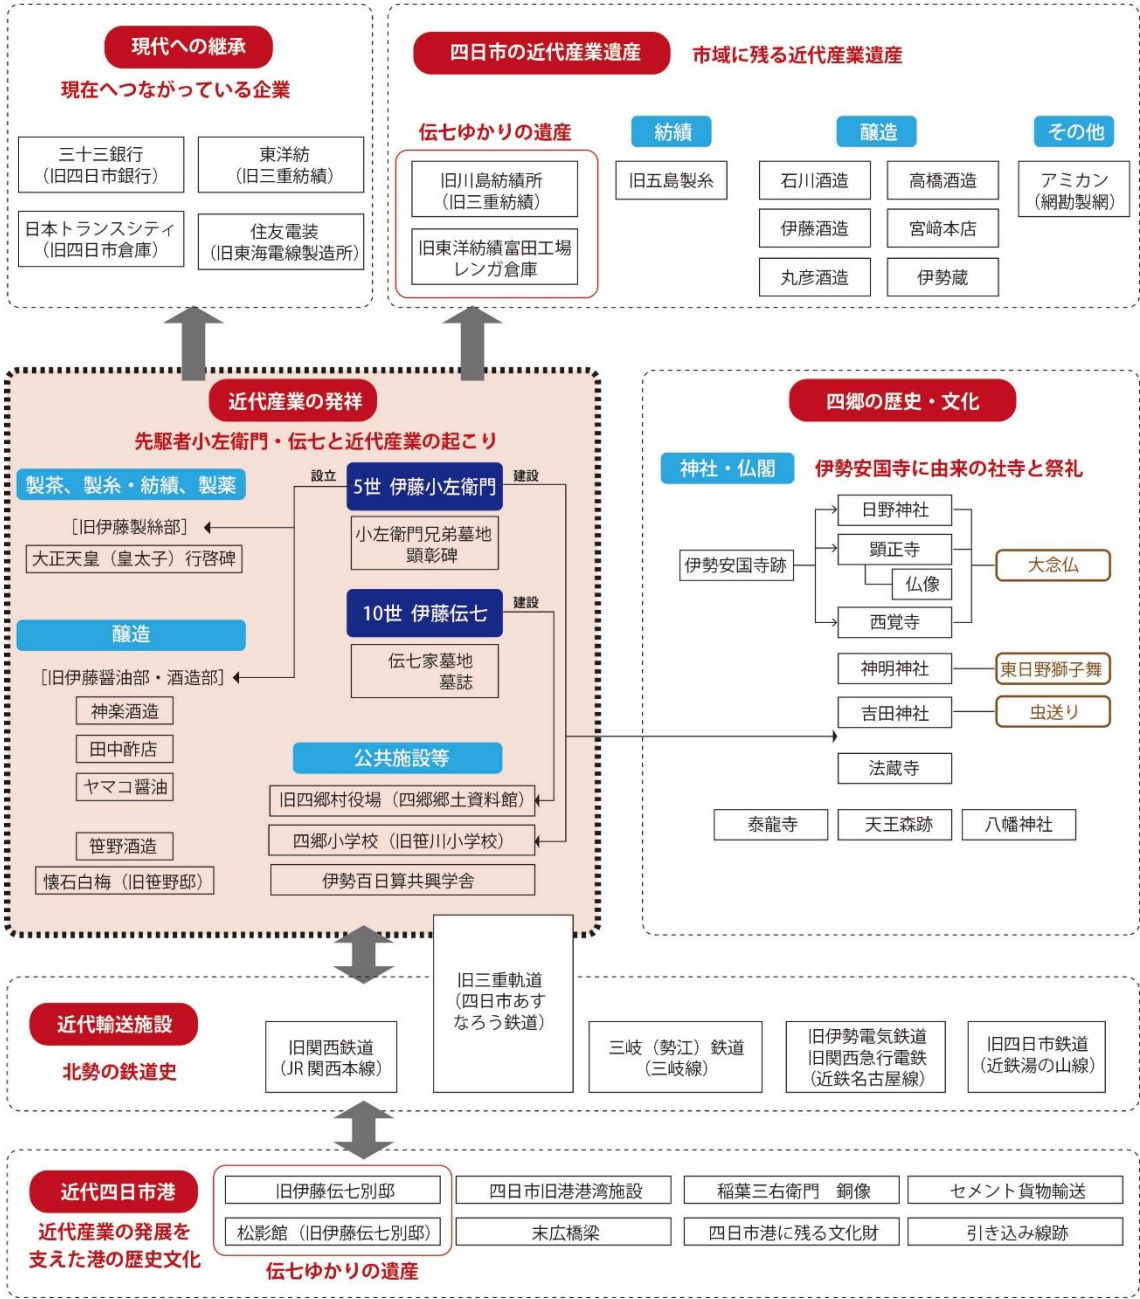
現代への継承
現在へつながっている企業

三十三銀行（旧四日市銀行）
東洋紡（旧三重紡績）
日本トランスシティ（旧四日市倉庫）
住友電装（旧東海電線製造所）

四日市の近代産業遺産
市域に残る近代産業遺産

伝七ゆかりの遺産
旧川島紡績所（旧三重紡績）
旧東洋紡績富田工場レンガ倉庫

紡績
旧五島製糸

醸造
石川酒造
高橋酒造
伊藤酒造
宮崎本店
丸彦酒造
伊勢蔵

その他
アミカン（網勘製網）

近代産業の発祥
先駆者小左衛門・伝七と近代産業の起こり

製茶、製糸・紡績、製薬
［旧伊藤製絲部］
大正天皇（皇太子）行啓碑

設立
5世 伊藤小左衛門
建設
小左衛門兄弟墓地顕彰碑

10世 伊藤伝七
建設
伝七家墓地墓誌

醸造
［旧伊藤醤油部・酒造部］
神楽酒造
田中酢店
ヤマコ醤油
笹野酒造
懐石白梅（旧笹野邸）

公共施設等
旧四郷村役場（四郷郷土資料館）
四郷小学校（旧笹川小学校）
伊勢百日算共興学舎

四郷の歴史・文化
神社・仏閣
伊勢安国寺に由来の社寺と祭礼
伊勢安国寺跡
日野神社
顕正寺
仏像
西覚寺
大念仏
神明神社
東日野獅子舞
吉田神社
虫送り
法蔵寺
泰龍寺
天王森跡
八幡神社

近代輸送施設
北勢の鉄道史
旧関西鉄道（JR関西本線）
旧三重軌道（四日市あすなろう鉄道）
三岐（勢江）鉄道（三岐線）
旧伊勢電気鉄道
旧関西急行電鉄
（近鉄名古屋線）
旧四日市鉄道（近鉄湯の山線）

近代四日市港
近代産業の発展を支えた港の歴史文化
旧伊藤伝七別邸
松影館（旧伊藤伝七別邸）
伝七ゆかりの遺産
四日市旧港港湾施設
末広橋梁
稲葉三右衛門　銅像
四日市港に残る文化財
セメント貨物輸送
引き込み線跡